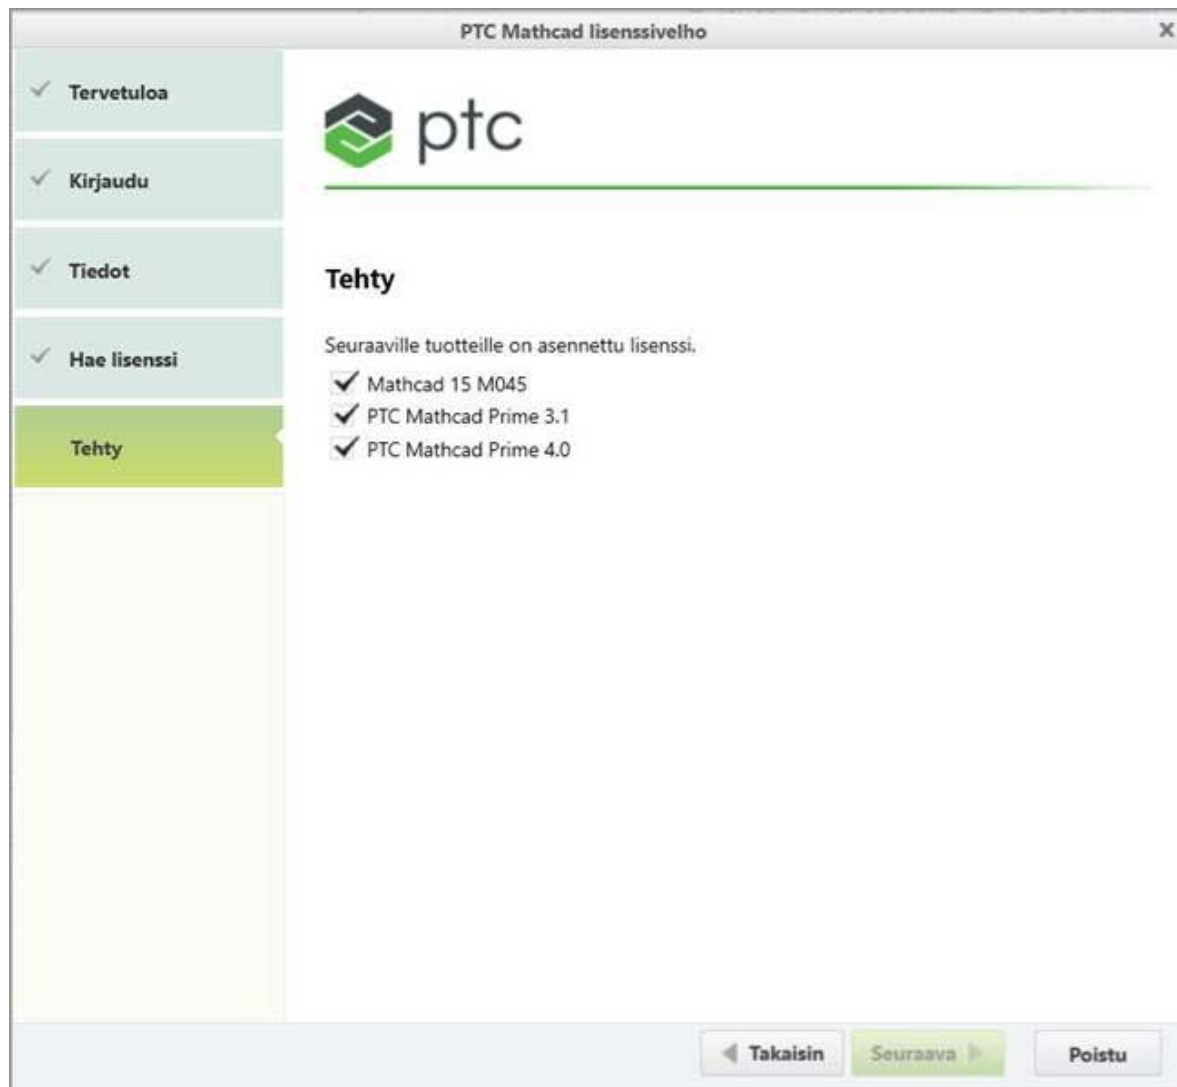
PTC Mathcad lisenssivelho

×

Tervetuloa

Kirjaudu

Tiedot

Hae lisenssi

Tehty

ptc

Tehty

Seuraaville tuotteille on asennettu lisenssi.

Mathcad 15 M045

PTC Mathcad Prime 3.1

PTC Mathcad Prime 4.0

Takaisin

Seuraava

Poistu